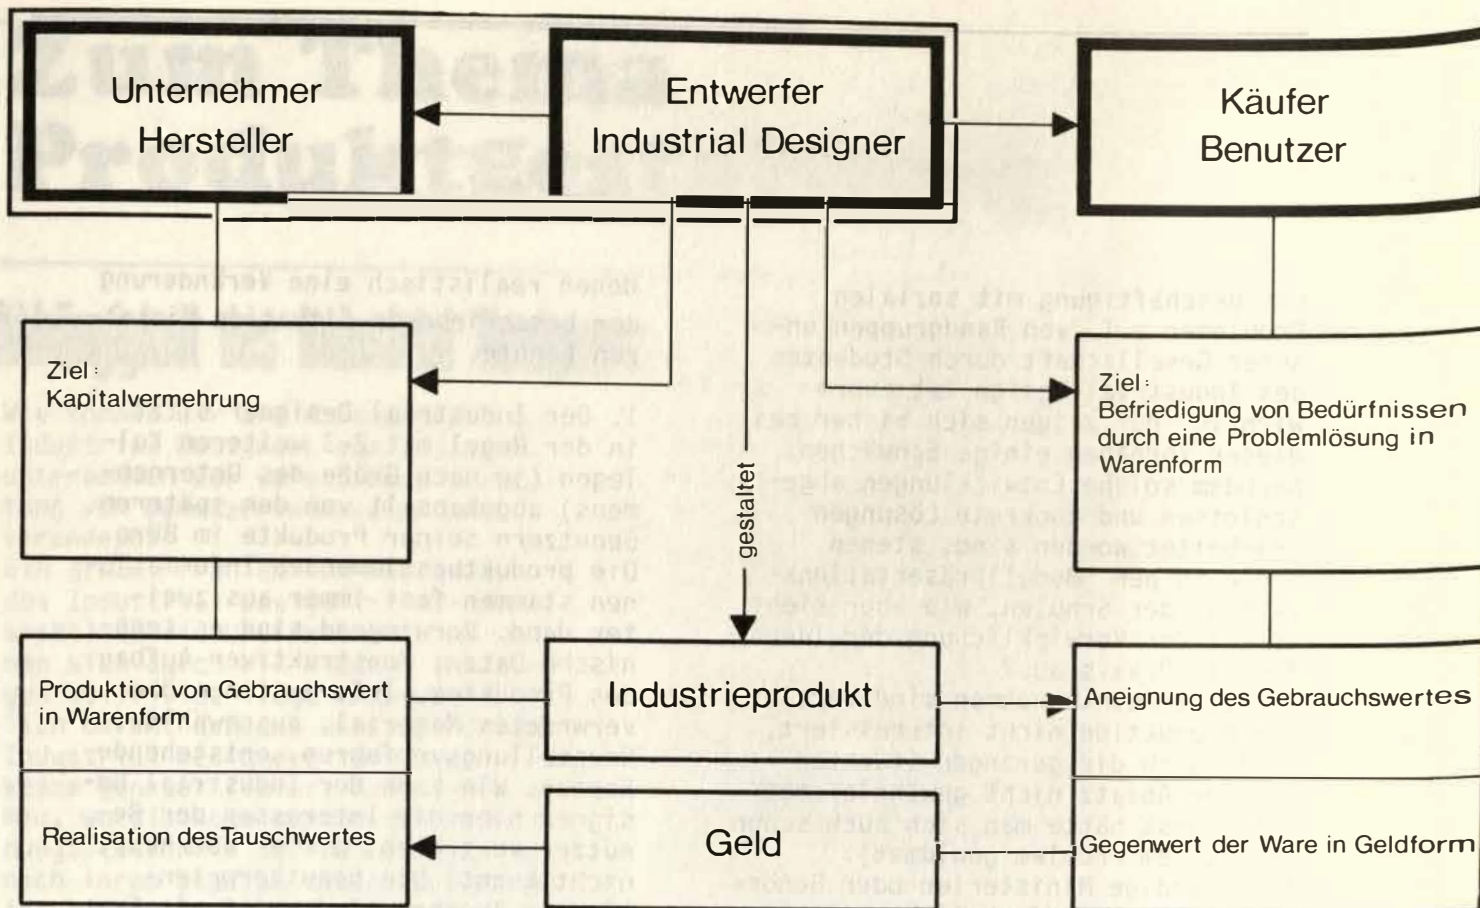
Unternehmer
Hersteller

Entwerfer
Industrial Designer

Käufer
Benutzer

Ziel:
Kapitalvermehrung

gestaltet

Ziel:
Befriedigung von Bedürfnissen durch eine Problemlösung in Warenform

Produktion von Gebrauchswert in Warenform

Industrieprodukt

Aneignung des Gebrauchswertes

Realisation des Tauschwertes

Geld

Gegenwert der Ware in Geldform